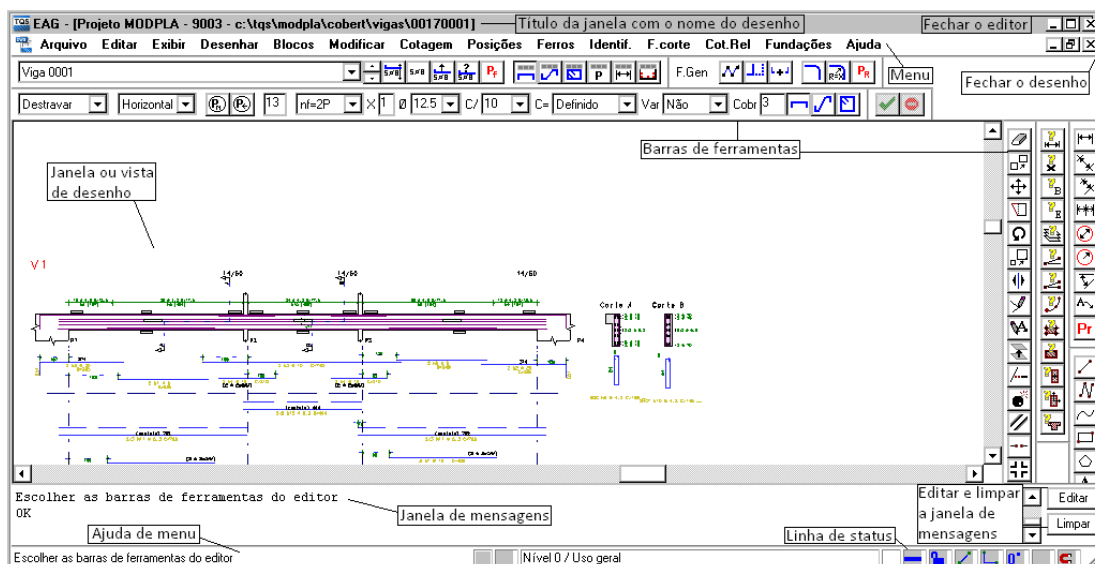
EAG - [Projeto MODPLA - 9003 - c:\tqs\modpla\cobert\vigas\00170001]
Título da janela com o nome do desenho
Fechar o editor

Arquivo Editar Exibir Desenhar Blocos Modificar Cotagem Posições Ferros Identif. F.corte Cot.Rel Fundações Ajuda

Menu

Fechar o desenho

Viga 0001
F.Gen

Destravar Horizontal 13 nf=2P X 1 Ø 12.5 C/ 10 C= Definido Var Não Cobr 3

Barras de ferramentas

Janela ou vista de desenho

V1
14/60
14/60
14/60
P1
P2
P3
P4
Corte A
Corte B

Escolher as barras de ferramentas do editor
OK

Janela de mensagens

Editar e limpar a janela de mensagens

Editar
Limpar

Ajuda de menu

Linha de status

Escolher as barras de ferramentas do editor
Nível 0 / Uso geral